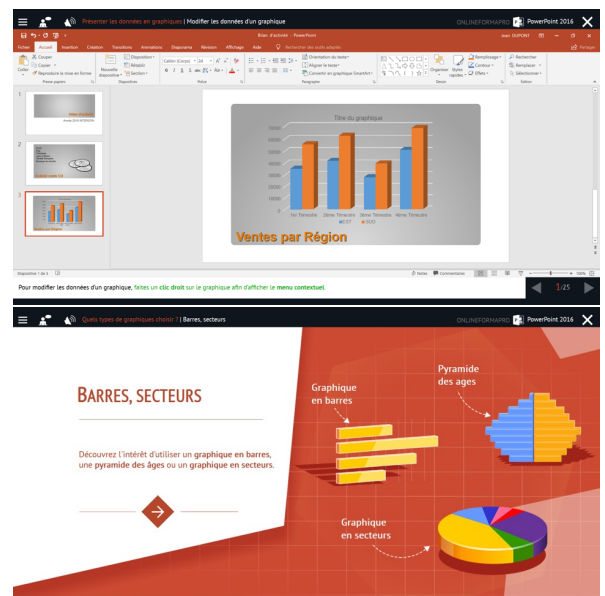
Présenter les données en graphiques | Modifier les données d'un graphique

ONLINEFORMAPRO PowerPoint 2016

Bilan d'activité - PowerPoint

Fichier Accueil Insertion Création Transitions Animations Diaporama Révision Affichage Aide Rechercher des outils adaptés

Jean DUPONT Partager

Coller Couper Copier Reproduire la mise en forme Presse-papiers Nouvelle diapositive Disposition Rétablir Section Diapositives Police Paragraphe Orientation du texte Aligner le texte Convertir en graphique SmartArt Organiser Styles rapides Remplissage Contour Effets Dessin Rechercher Remplacer Sélectionner Édition

Titre du graphique

7000
6000
5000
4000
3000
2000
1000
0

1er Trimestre 2ème Trimestre 3ème Trimestre 4ème Trimestre

2019 2020

Ventes par Région

Diapositive 1 de 3 Notes Commentaires 100 %

Pour modifier les données d'un graphique, faites un clic droit sur le graphique afin d'afficher le menu contextuel.

1/25

Quels types de graphiques choisir ? | Barres, secteurs

ONLINEFORMAPRO PowerPoint 2016

BARRES, SECTEURS

Découvrez l'intérêt d'utiliser un graphique en barres, une pyramide des âges ou un graphique en secteurs.

Graphique en barres

Pyramide des ages

Graphique en secteurs